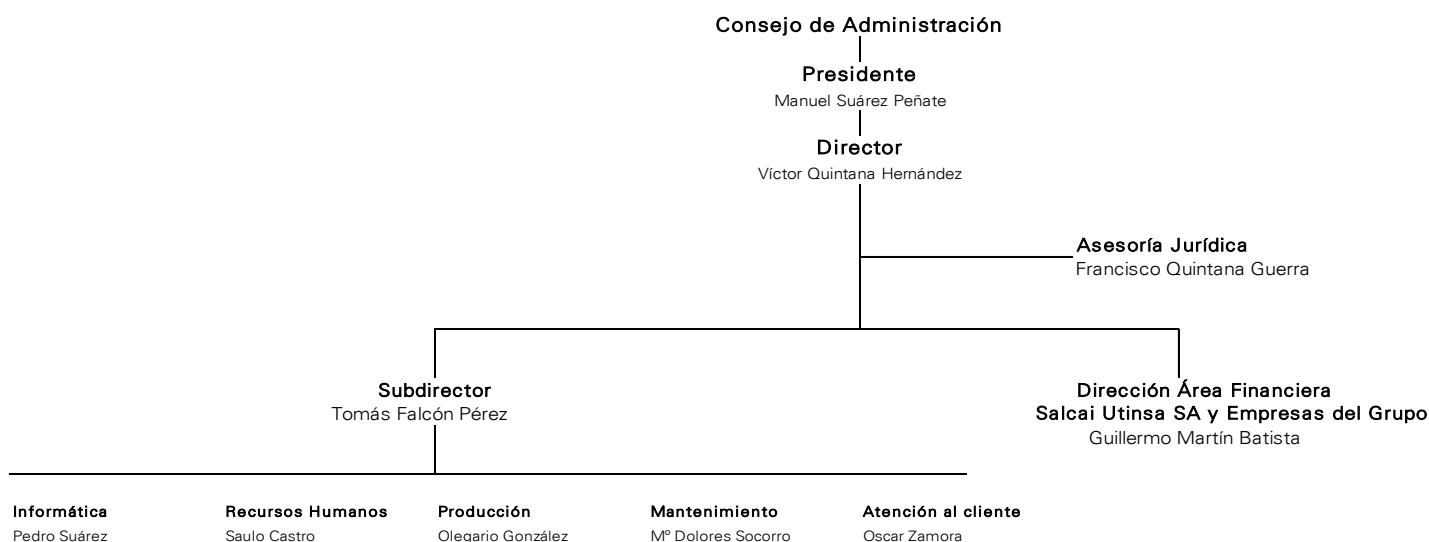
Consejo de Administración

Presidente
Manuel Suárez Peñate

Director
Víctor Quintana Hernández

Asesoría Jurídica
Francisco Quintana Guerra

Subdirector
Tomás Falcón Pérez

Dirección Área Financiera
Salcai Utinsa SA y Empresas del Grupo
Guillermo Martín Batista

Informática
Pedro Suárez

Recursos Humanos
Saulo Castro

Producción
Olegario González

Mantenimiento
Mº Dolores Socorro

Atención al cliente
Oscar Zamora